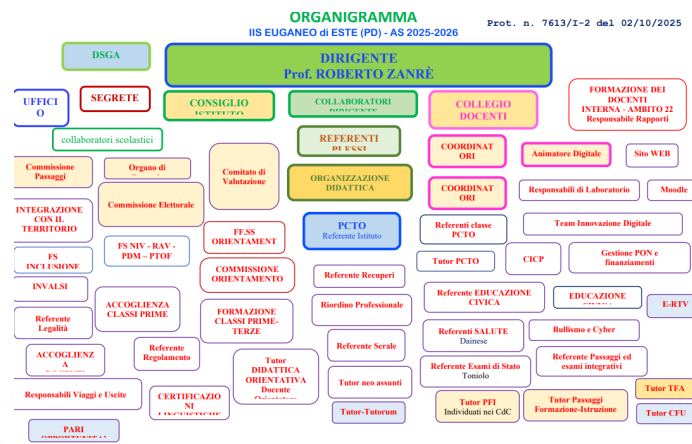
ORGANIGRAMMA
IIS EUGANEO di ESTE (PD) - AS 2025-2026

Prot. n. 7613/I-2 del 02/10/2025

DSGA

DIRIGENTE
Prof. ROBERTO ZANRÈ

UFFICIO

SEGRETE

CONSIGLIO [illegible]

COLLABORATORI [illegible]

COLLEGIO DOCENTI

FORMAZIONE DEI DOCENTI INTERNA - AMBITO 22 Responsabile Rapporti

collaboratori scolastici

REFERENTI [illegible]

COORDINATORI

Animatore Digitale

Sito WEB

Commissione Passaggi

Organo di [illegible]

Comitato di Valutazione

ORGANIZZAZIONE DIDATTICA

COORDINATORI

Responsabili di Laboratorio

Moodle

INTEGRAZIONE CON IL TERRITORIO

Commissione Elettorale

Team Innovazione Digitale

FS INCLUSIONE

FS NIV - RAV - PDM – PTOF

FF.SS ORIENTAMENT

PCTO
Referente Istituto

Referenti classe PCTO

CICP

Gestione PON e finanziamenti

INVALSI

COMMISSIONE ORIENTAMENTO

Referente Recuperi

Tutor PCTO

Referente Legalità

ACCOGLIENZA CLASSI PRIME

FORMAZIONE CLASSI PRIME-TERZE

Riordino Professionale

Referente EDUCAZIONE CIVICA

EDUCAZIONE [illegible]

E-RTV

ACCOGLIENZA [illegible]

Referente Regolamento

Referente Serale

Referenti SALUTE
Dainese

Bullismo e Cyber

Tutor DIDATTICA ORIENTATIVA Docente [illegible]

Tutor neo assunti

Referente Esami di Stato
Toniolo

Referente Passaggi ed esami integrativi

Responsabili Viaggi e Uscite

CERTIFICAZIONI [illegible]

Tutor TFA

Tutor-Tutorum

Tutor PFI
Individuati nei CdC

Tutor Passaggi Formazione-Istruzione

Tutor CFU

PARI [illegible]